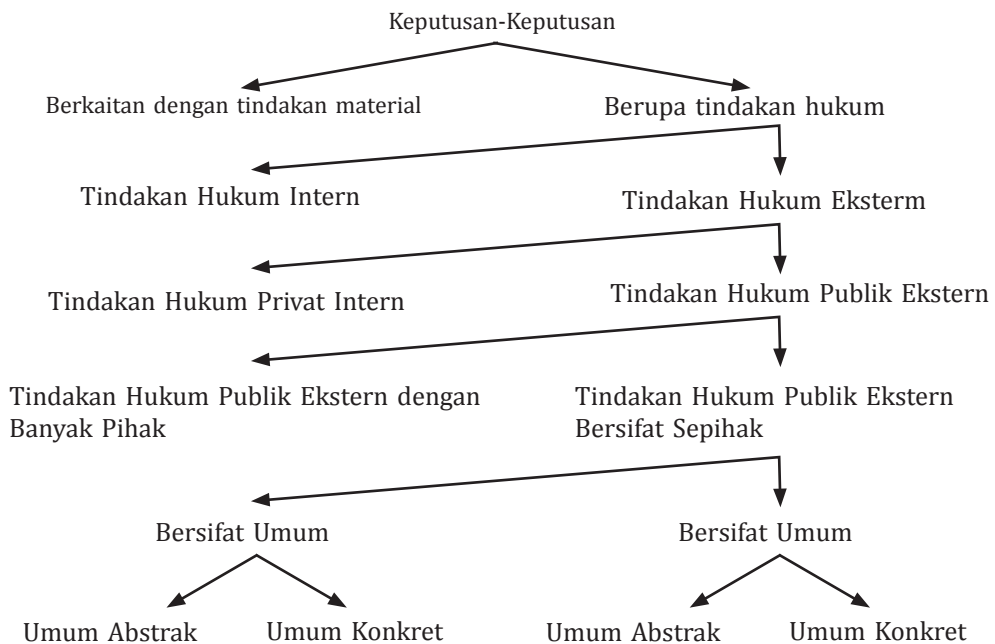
Keputusan-Keputusan

Berkaitan dengan tindakan material

Berupa tindakan hukum

Tindakan Hukum Intern

Tindakan Hukum Eksterm

Tindakan Hukum Privat Intern

Tindakan Hukum Publik Ekstern

Tindakan Hukum Publik Ekstern dengan Banyak Pihak

Tindakan Hukum Publik Ekstern Bersifat Sepihak

Bersifat Umum

Bersifat Umum

Umum Abstrak

Umum Konkret

Umum Abstrak

Umum Konkret